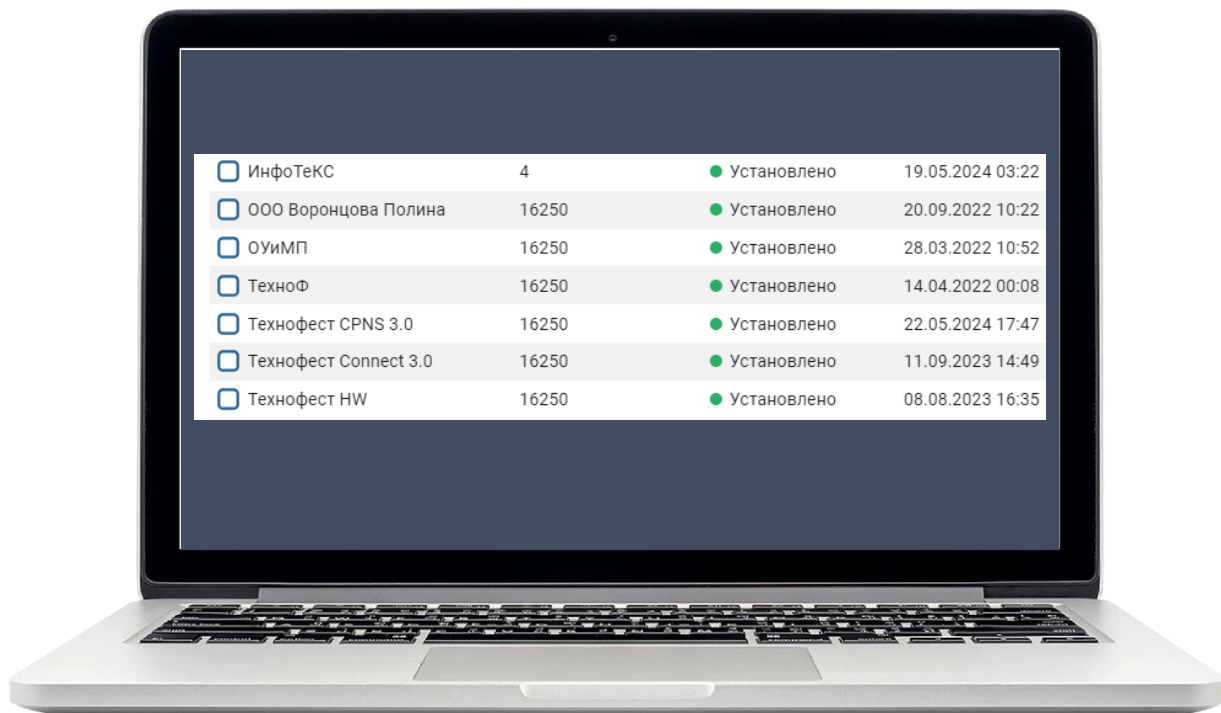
| | | | |
|---|---|---|---|
| ИнфоТеКС | 4 | Установлено | 19.05.2024 03:22 |
| ООО Воронцова Полина | 16250 | Установлено | 20.09.2022 10:22 |
| ОУиМП | 16250 | Установлено | 28.03.2022 10:52 |
| ТехноФ | 16250 | Установлено | 14.04.2022 00:08 |
| Технофест CPNS 3.0 | 16250 | Установлено | 22.05.2024 17:47 |
| Технофест Connect 3.0 | 16250 | Установлено | 11.09.2023 14:49 |
| Технофест HW | 16250 | Установлено | 08.08.2023 16:35 |